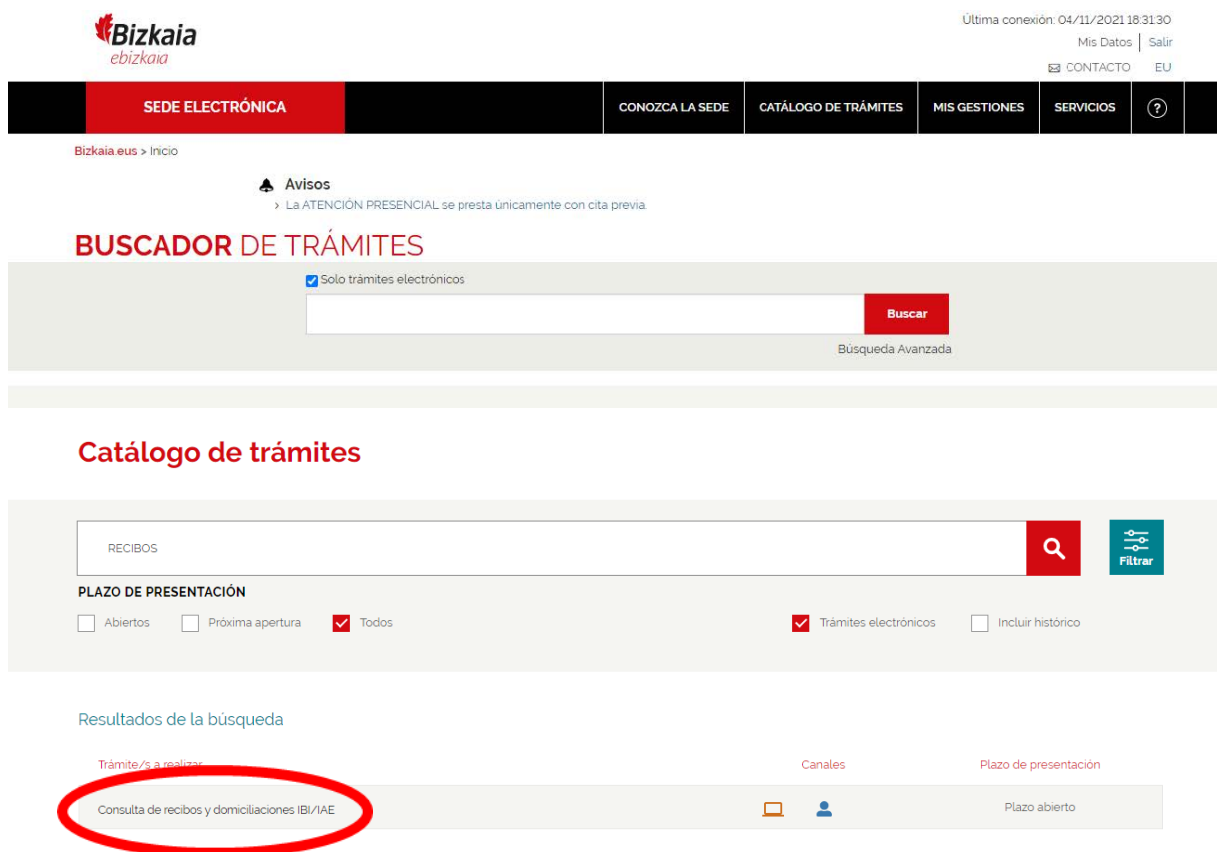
Bizkaia
ebizkaia

Última conexión: 04/11/2021 18:31:30
Mis Datos | Salir
CONTACTO EU

SEDE ELECTRÓNICA
CONOZCA LA SEDE
CATÁLOGO DE TRÁMITES
MIS GESTIONES
SERVICIOS
?

Bizkaia.eus > Inicio

Avisos
› La ATENCIÓN PRESENCIAL se presta únicamente con cita previa.

BUSCADOR DE TRÁMITES

Solo trámites electrónicos
Buscar
Búsqueda Avanzada

Catálogo de trámites

RECIBOS
Filtrar

PLAZO DE PRESENTACIÓN
Abiertos
Próxima apertura
Todos
Trámites electrónicos
Incluir histórico

Resultados de la búsqueda

| Trámite/s a realizar | Canales | Plazo de presentación |
|---|---|---|
| Consulta de recibos y domiciliaciones IBI/IAE | | Plazo abierto |